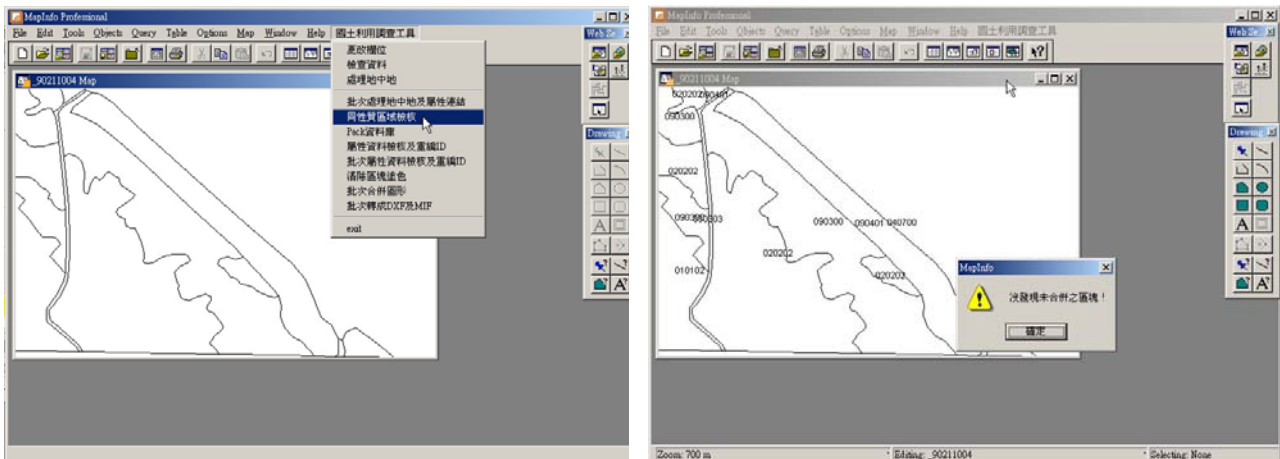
MapInfo Professional

File Edit Tools Objects Query Table Options Map Window Help 國土利用調查工具

90211004 Map

新增欄位
檢查資料
處理地中地
批次處理地中地及屬性連結
同性質區域檢核
Pack資料庫
屬性資料檢核及重編ID
批次屬性資料檢核及重編ID
清除區塊塗色
批次合併圖形
批次轉成DXF及MIF
exit

MapInfo Professional

File Edit Tools Objects Query Table Options Map Window Help 國土利用調查工具

Web Se

90211004 Map

Drawing

020202 090401
090300
020202
090300 90303
090300 090401 040700
020202
010102
020203

MapInfo
沒發現未合併之區塊！
確定

Zoom: 700 m
Editing: 90211004
Selecting: None